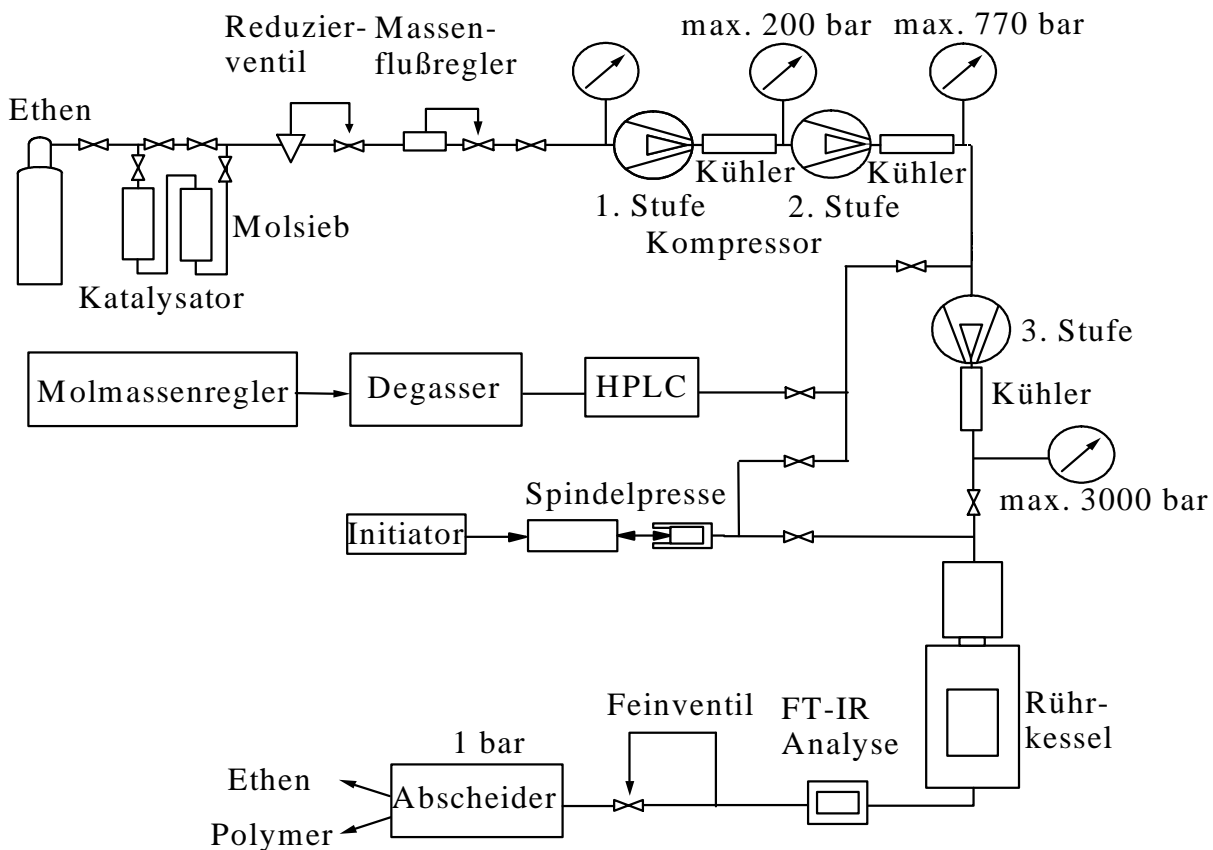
Reduzierventil

Massenflußregler

max. 200 bar

max. 770 bar

Ethen

Kühler

Kühler

1. Stufe

2. Stufe

Molsieb

Kompressor

Katalysator

3. Stufe

Molmassenregler

Degasser

HPLC

Kühler

Spindelpresse

max. 3000 bar

Initiator

Rührkessel

Feinventil

FT-IR Analyse

1 bar

Ethen

Abscheider

Polymer